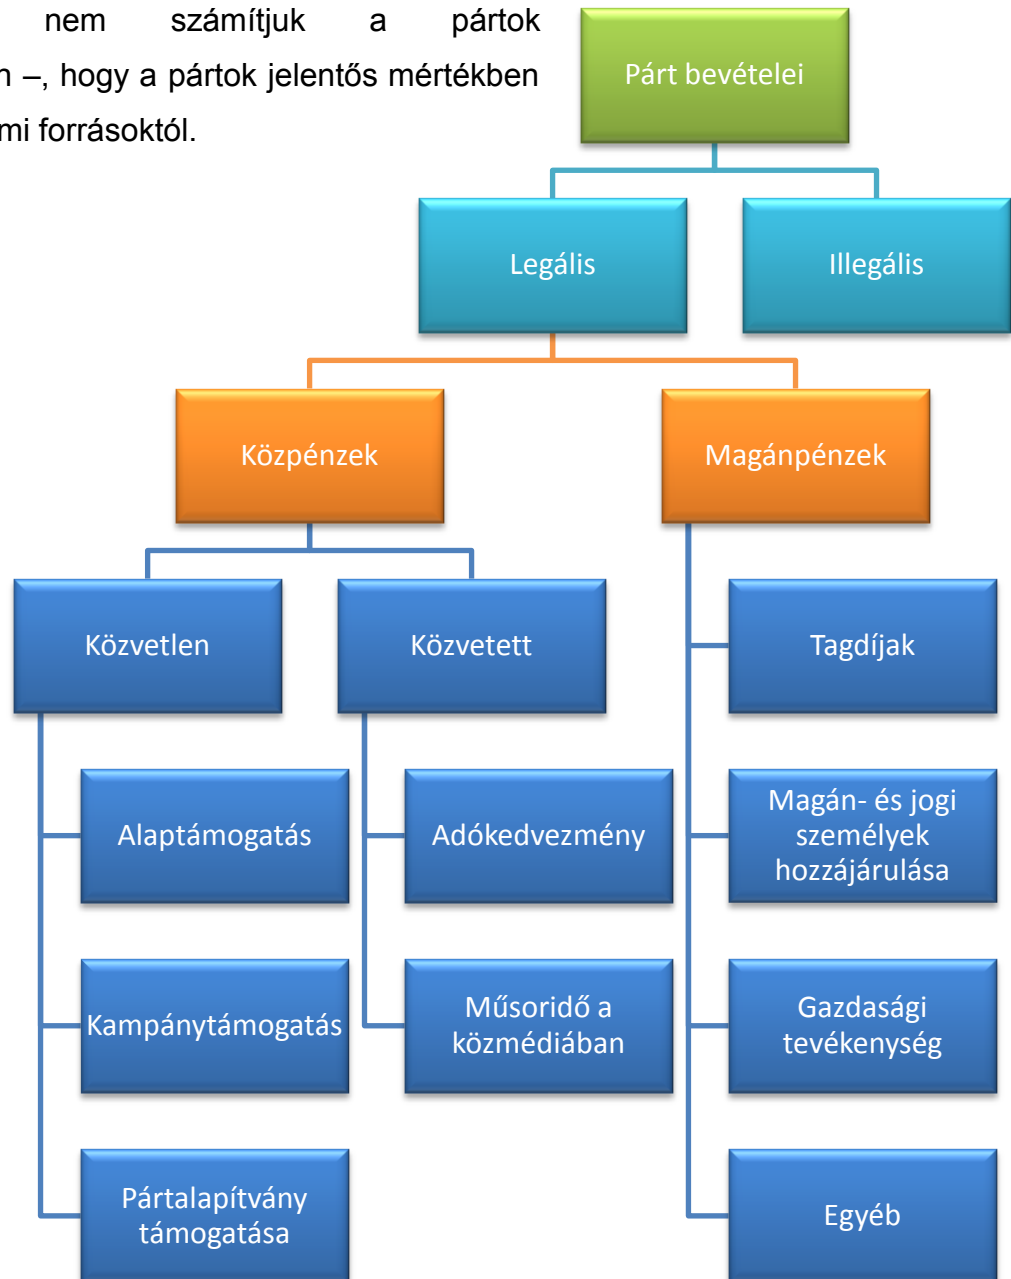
nem számítjuk a pártok
n –, hogy a pártok jelentős mértékben
mi forrásoktól.

Párt bevételei

Legális

Illegális

Közpénzek

Magánpénzek

Közvetlen

Közvetett

Tagdíjak

Alaptámogatás

Adókedvezmény

Magán- és jogi személyek hozzájárulása

Kampánytámogatás

Műsoridő a közmédiában

Gazdasági tevékenység

Pártalapítvány támogatása

Egyéb